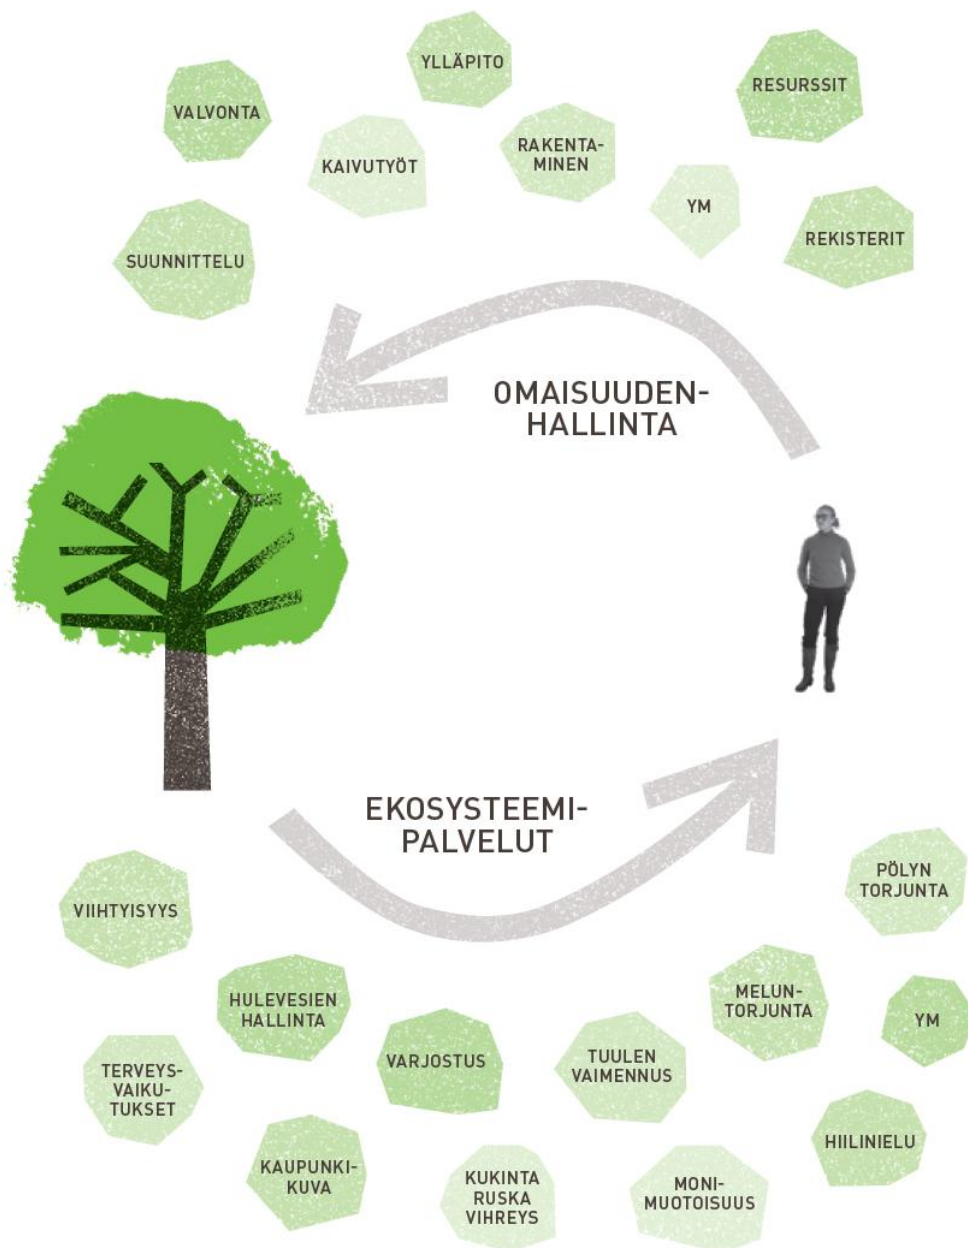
YLLÄPITO

VALVONTA

RESURSSIT

KAIVUTYÖT

RAKENTA-
MINEN

YM

REKISTERIT

SUUNNITTELU

OMAISUUDEN-
HALLINTA

EKOSYSTEEMI-
PALVELUT

PÖLYN
TORJUNTA

VIIHTYISYYS

MELUN-
TORJUNTA

HULEVESIEN
HALLINTA

YM

TERVEYS-
VAIKU-
TUKSET

VARJOSTUS

TUULEN
VAIMENNUS

HIILINIELU

KAUPUNKI-
KUVA

KUKINTA
RUSKA
VIHREYS

MONI-
MUOTOISUUS